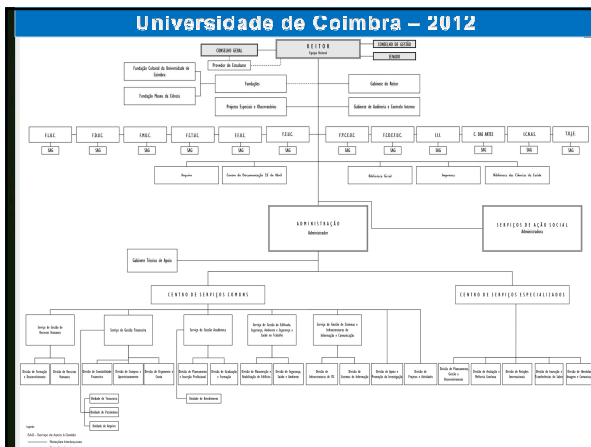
Universidade de Coimbra – 2012

CONSELHO GERAL
REITOR
Equipa Reitoral
CONSELHO DE GESTÃO
SENADO
Provedor do Estudante
Fundação Cultural da Universidade de Coimbra
Fundação Museu da Ciência
Fundações
Gabinete do Reitor
Projetos Especiais e Observatórios
Gabinete de Auditoria e Controlo Interno

F.L.U.C.
F.D.U.C.
F.M.U.C.
F.C.T.U.C.
F.F.U.C.
F.E.U.C.
F.P.C.E.U.C.
F.C.D.E.F.U.C.
I.I.I.
C. DAS ARTES
I.C.N.A.S.
T.A.G.V.
SAG
SAG
SAG
SAG
SAG
SAG
SAG
SAG
SAG
SPC
SAG
SAG

Arquivo
Centro de Documentação 25 de Abril
Biblioteca Geral
Imprensa
Biblioteca das Ciências da Saúde

ADMINISTRAÇÃO
Administrador
SERVIÇOS DE AÇÃO SOCIAL
Administrador
Gabinete Técnico de Apoio

CENTRO DE SERVIÇOS COMUNS
CENTRO DE SERVIÇOS ESPECIALIZADOS

Serviço de Gestão de Recursos Humanos
Serviço de Gestão Financeira
Serviço de Gestão Académica
Serviço de Gestão de Edifícios, Segurança, Ambiente e Segurança e Saúde no Trabalho
Serviço de Gestão de Sistemas e Infraestruturas de Informação e Comunicação

Divisão de Formação e Desenvolvimento
Divisão de Recursos Humanos
Divisão de Contabilidade Financeira
Divisão de Compras e Aprovisionamento
Divisão de Orçamento e Contas
Divisão de Planeamento e Inscrição Profissional
Divisão de Graduação e Formação
Divisão de Planeamento e Modernização de Edifícios
Divisão de Segurança, Saúde e Ambiente
Divisão de Infraestruturas de TIC
Divisão de Sistemas de Informação
Divisão de Apoio e Promoção da Investigação
Divisão de Projetos e Atividades
Divisão de Planeamento Gestão e Desenvolvimento
Divisão de Avaliação e Melhoria Contínua
Divisão de Relações Internacionais
Divisão de Inovação e Transferência do Saber
Divisão de Atividades Mágicas e Comerciais
Unidade de Tesouraria
Unidade de Património
Unidade de Seguros
Unidade de Rendimentos

Legenda:
SAG – Serviços de Apoio à Gestão
Relações hierárquicas